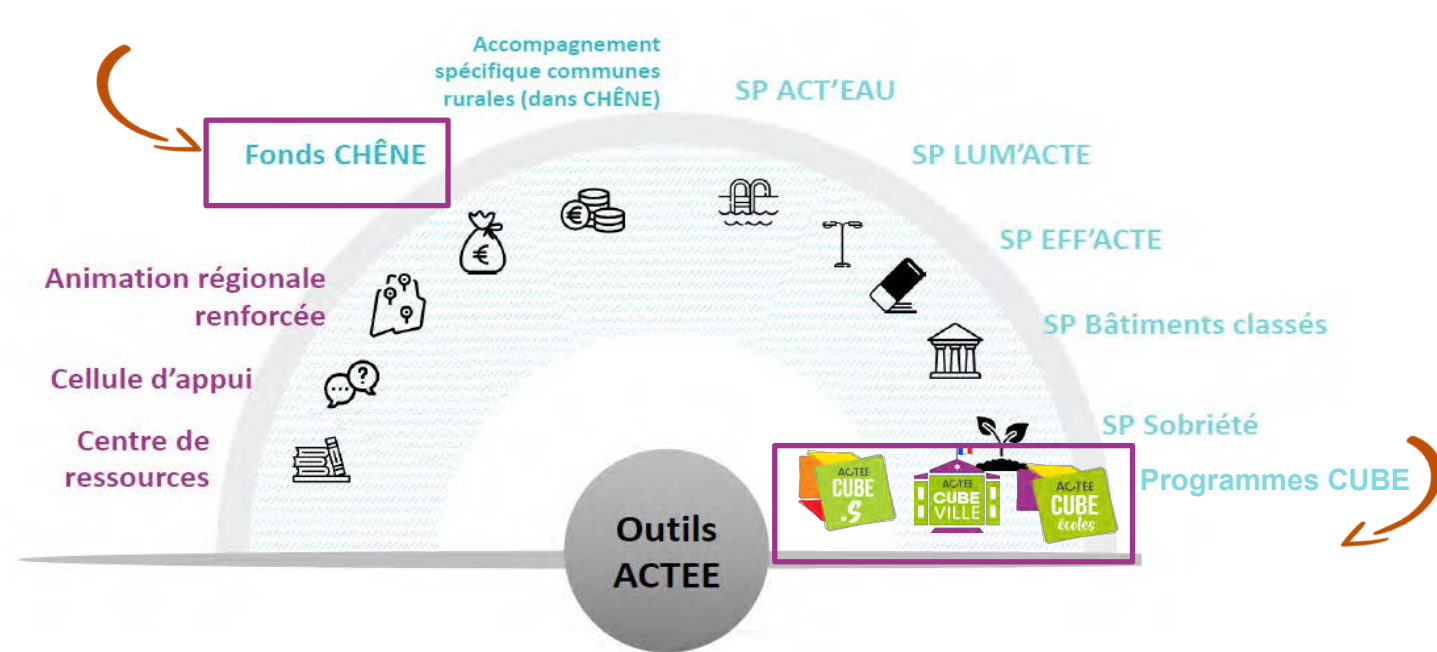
Accompagnement spécifique communes rurales (dans CHÊNE)

Fonds CHÊNE

SP ACT'EAU

SP LUM'ACTE

SP EFF'ACTE

SP Bâtiments classés

SP Sobriété

Animation régionale renforcée

Cellule d'appui

Centre de ressources

Programmes CUBE

ACTEE CUBE.S

ACTEE CUBE VILLE

ACTEE CUBE écoles

Outils ACTEE